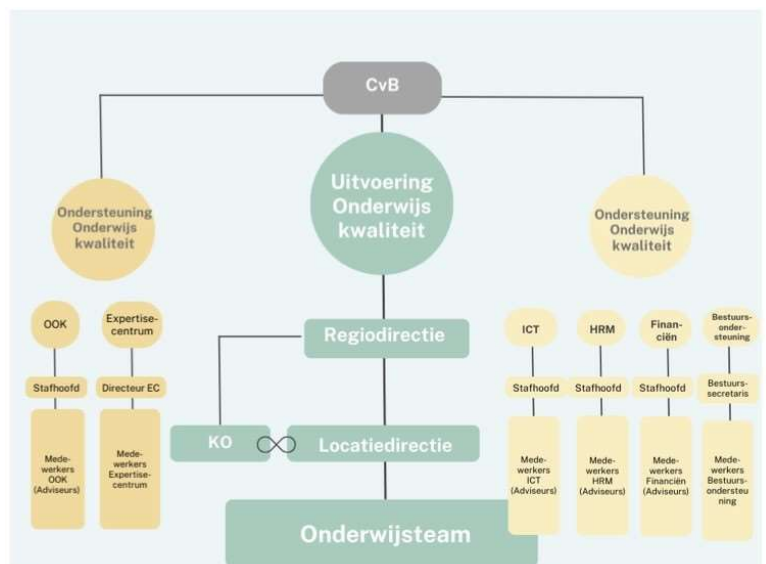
CvB

Ondersteuning Onderwijs kwaliteit

Uitvoering Onderwijs kwaliteit

Ondersteuning Onderwijs kwaliteit

OOK

Stafhoofd

Medewerkers OOK (Adviseurs)

Expertisecentrum

Directeur EC

Medewerkers Expertisecentrum

Regiodirectie

KO

Locatiedirectie

Onderwijsteam

ICT

Stafhoofd

Medewerkers ICT (Adviseurs)

HRM

Stafhoofd

Medewerkers HRM (Adviseurs)

Financiën

Stafhoofd

Medewerkers Financiën (Adviseurs)

Bestuursondersteuning

Bestuurssecretaris

Medewerkers Bestuursondersteuning